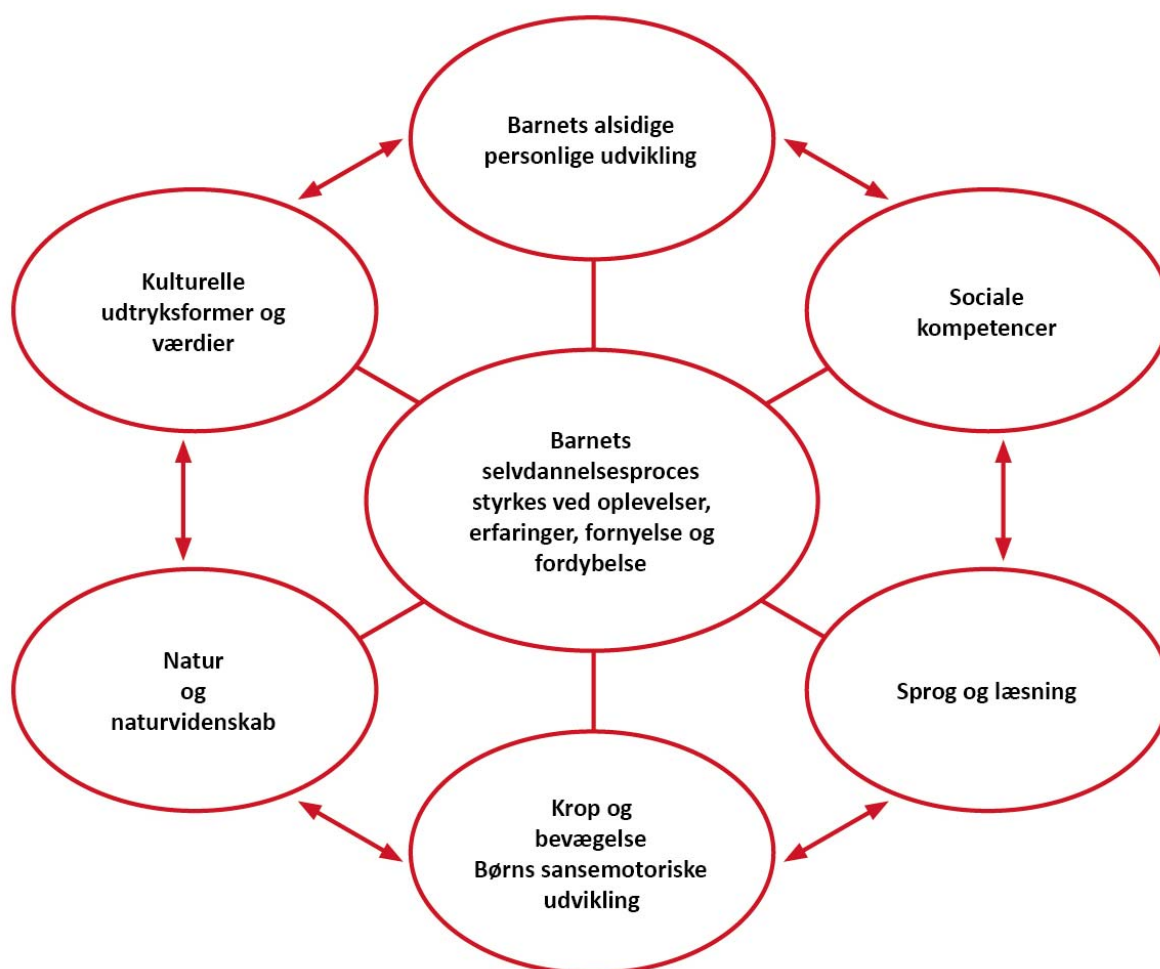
Barnets alsidige personlige udvikling

Kulturelle udtryksformer og værdier

Sociale kompetencer

Barnets selvdannelsesproces styrkes ved oplevelser, erfaringer, fornyelse og fordybelse

Natur og naturvidenskab

Sprog og læsning

Krop og bevægelse
Børns sansemotoriske udvikling